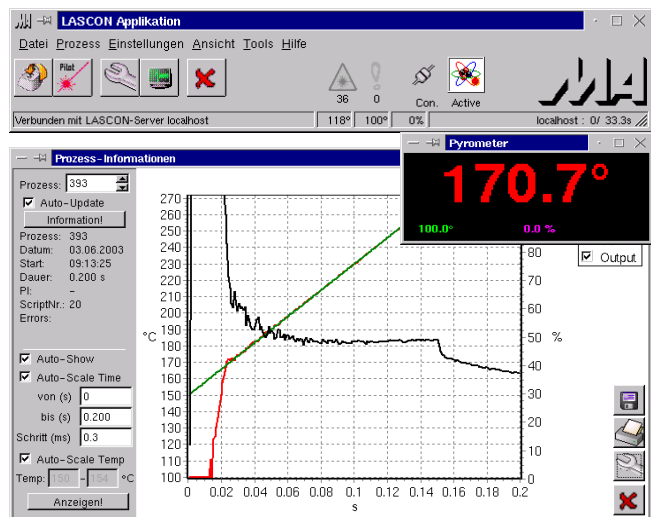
LASCON Applikation

Datei Prozess Einstellungen Ansicht Tools Hilfe

Pilot

36 0 Con. Active

Verbunden mit LASCON-Server localhost 118° 100° 0% localhost : 0/ 33.3s

Prozess-Informationen

Prozess: 393
Auto-Update
Information!
Prozess: 393
Datum: 03.06.2003
Start: 09:13:25
Dauer: 0.200 s
PI: -
ScriptNr.: 20
Errors:

Auto-Show
Auto-Scale Time
von (s) 0
bis (s) 0.200
Schritt (ms) 0.3
Auto-Scale Temp
Temp: 150 - 154 °C
Anzeigen!

Pyrometer
170.7°
100.0° 0.0 %

Output

270 260 250 240 230 220 210 200 190 180 170 160 150 140 130 120 110 100
°C
80 70 60 50 40 30 20 10 0
%
0 0.02 0.04 0.06 0.08 0.1 0.12 0.14 0.16 0.18 0.2
s